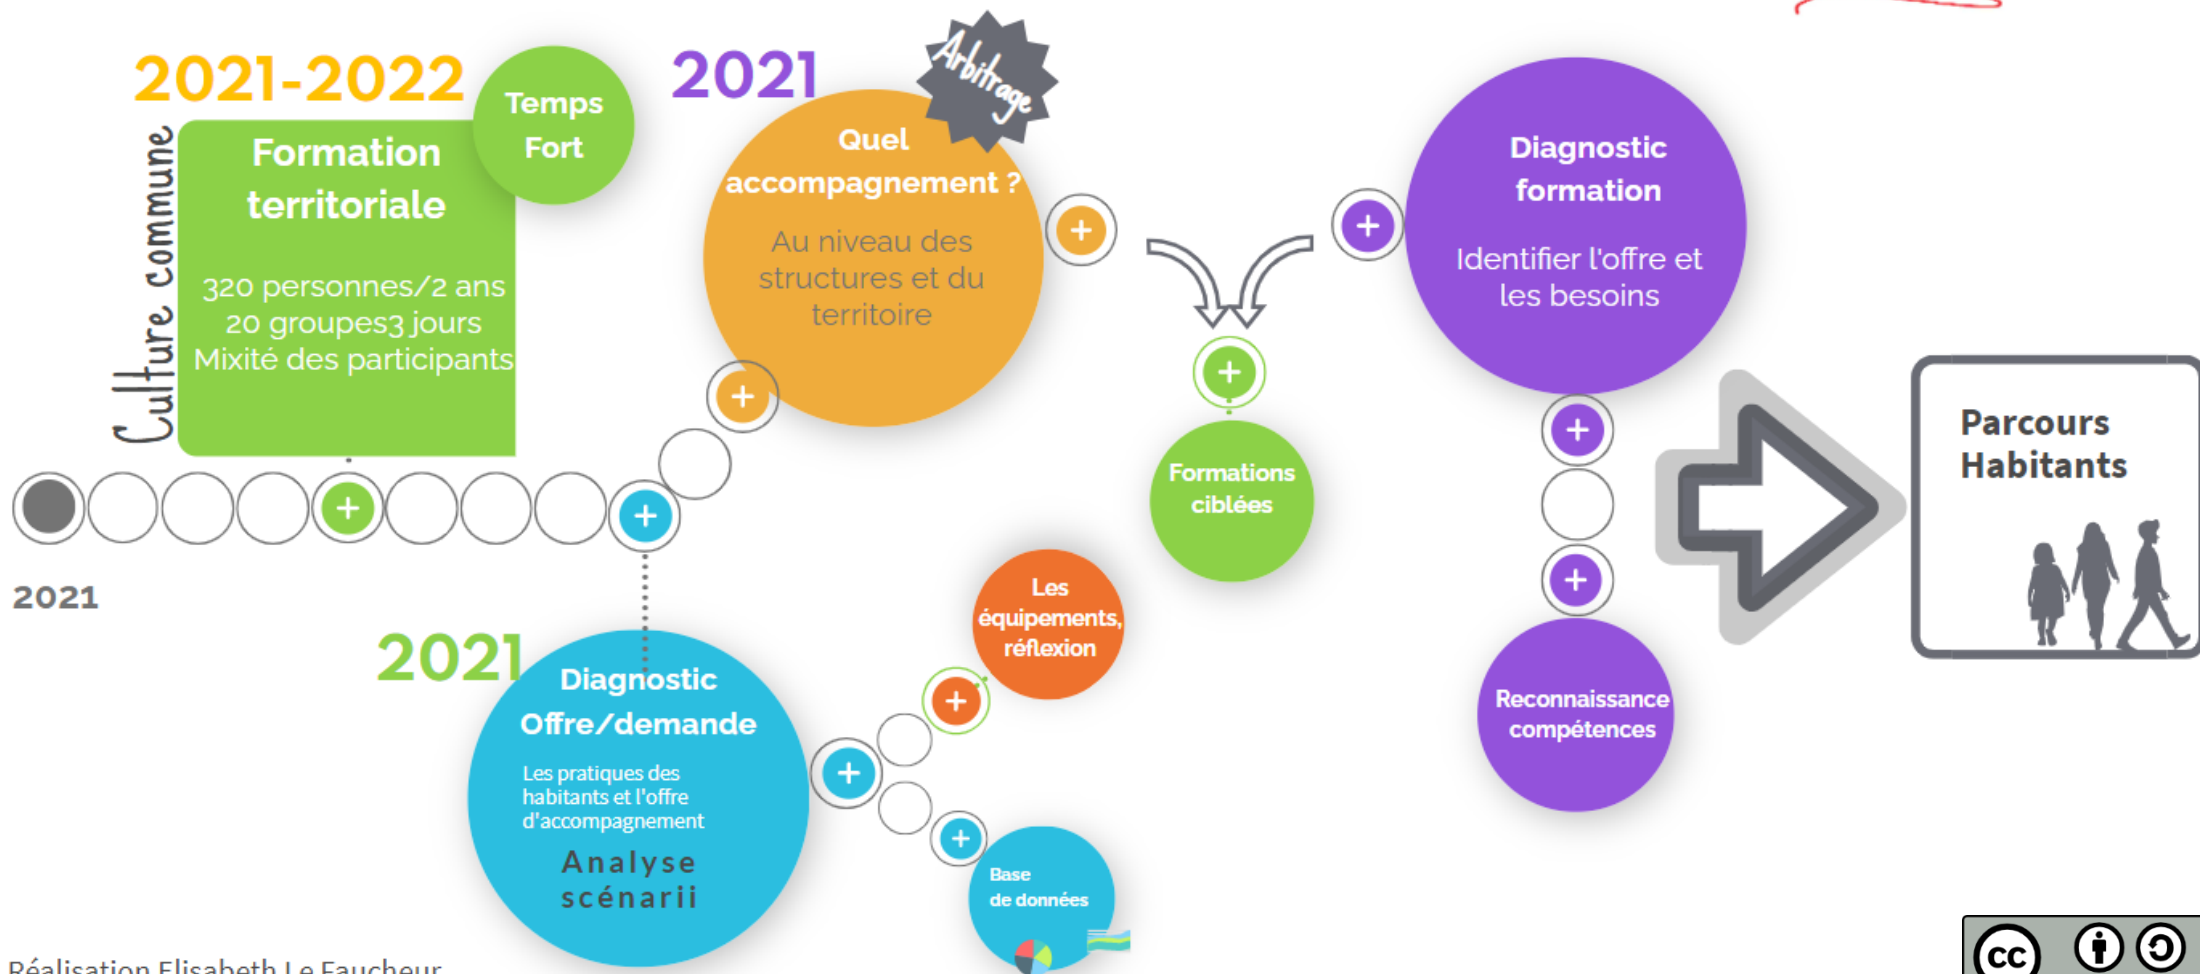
2021-2022

Temps Fort

Culture commune

Formation territoriale

320 personnes/2 ans
20 groupes3 jours
Mixité des participants

2021

Arbitrage

Quel accompagnement ?

Au niveau des structures et du territoire

Diagnostic formation

Identifier l'offre et les besoins

Formations ciblées

Parcours Habitants

2021

2021

Diagnostic Offre/demande

Les pratiques des habitants et l'offre d'accompagnement

Analyse scénarii

Les équipements, réflexion

Base de données

Reconnaissance compétences

Réalisation Elisabeth Le Faucheur